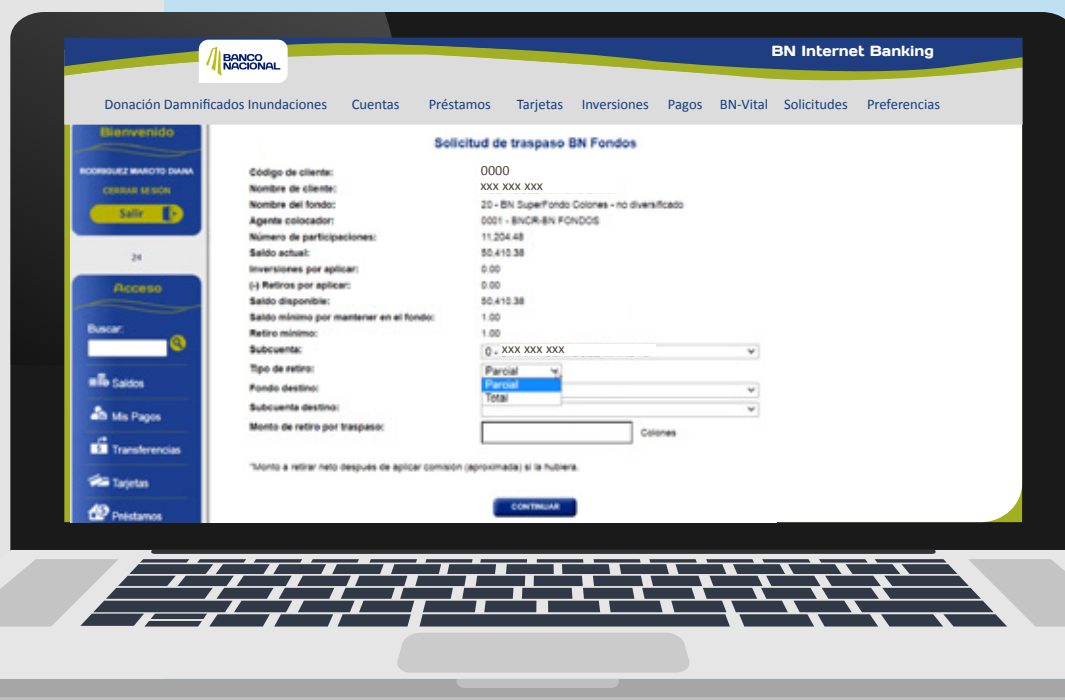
BANCO NACIONAL

BN Internet Banking

Donación Damnificados Inundaciones Cuentas Préstamos Tarjetas Inversiones Pagos BN-Vital Solicitudes Preferencias

Bienvenido

RODRIGUEZ MARCITO DIANA

CERRAR SESIÓN

Salir

24

Acceso

Buscar:

Saldos

Mis Pagos

Transferencias

Tarjetas

Préstamos

Solicitud de traspaso BN Fondos

| | |
|---|---|
| Código de cliente: | 0000 |
| Nombre de cliente: | XXX XXX XXX |
| Nombre del fondo: | 20 - BN SuperFondo Colones - no diversificado |
| Agente colocador: | 0001 - BNCR-BN FONDOS |
| Número de participaciones: | 11.204.48 |
| Saldo actual: | 50.410.38 |
| Inversiones por aplicar: | 0.00 |
| (-) Retiros por aplicar: | 0.00 |
| Saldo disponible: | 50.410.38 |
| Saldo mínimo por mantener en el fondo: | 1.00 |
| Retiro mínimo: | 1.00 |
| Subcuenta: | 0 - XXX XXX XXX |
| Tipo de retiro: | Parcial |
| Fondo destino: | Parcial Total |
| Subcuenta destino: | |
| Monto de retiro por traspaso: | Colones |

*Monto a retirar neto después de aplicar comisión (aproximada) si la hubiera.

CONTINUAR